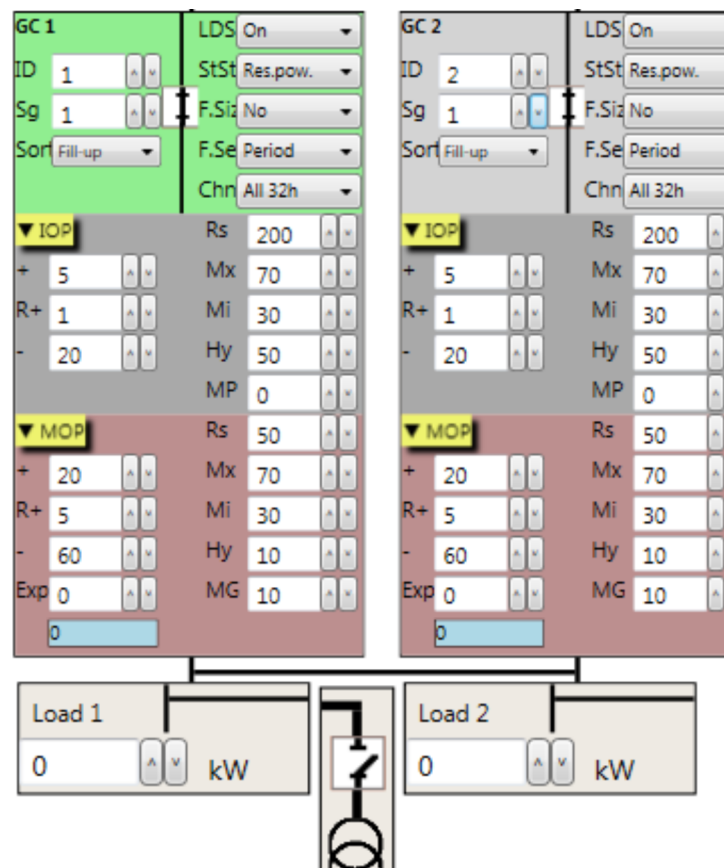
GC 1
ID 1
Sg 1
Sort Fill-up
LDS On
StSt Res.pow.
F.Siz No
F.Se Period
Chn All 32h

▼ IOP
+ 5
R+ 1
- 20
Rs 200
Mx 70
Mi 30
Hy 50
MP 0

▼ MOP
+ 20
R+ 5
- 60
Exp 0
0
Rs 50
Mx 70
Mi 30
Hy 10
MG 10

GC 2
ID 2
Sg 1
Sort Fill-up
LDS On
StSt Res.pow.
F.Siz No
F.Se Period
Chn All 32h

▼ IOP
+ 5
R+ 1
- 20
Rs 200
Mx 70
Mi 30
Hy 50
MP 0

▼ MOP
+ 20
R+ 5
- 60
Exp 0
0
Rs 50
Mx 70
Mi 30
Hy 10
MG 10

Load 1
0 kW

Load 2
0 kW